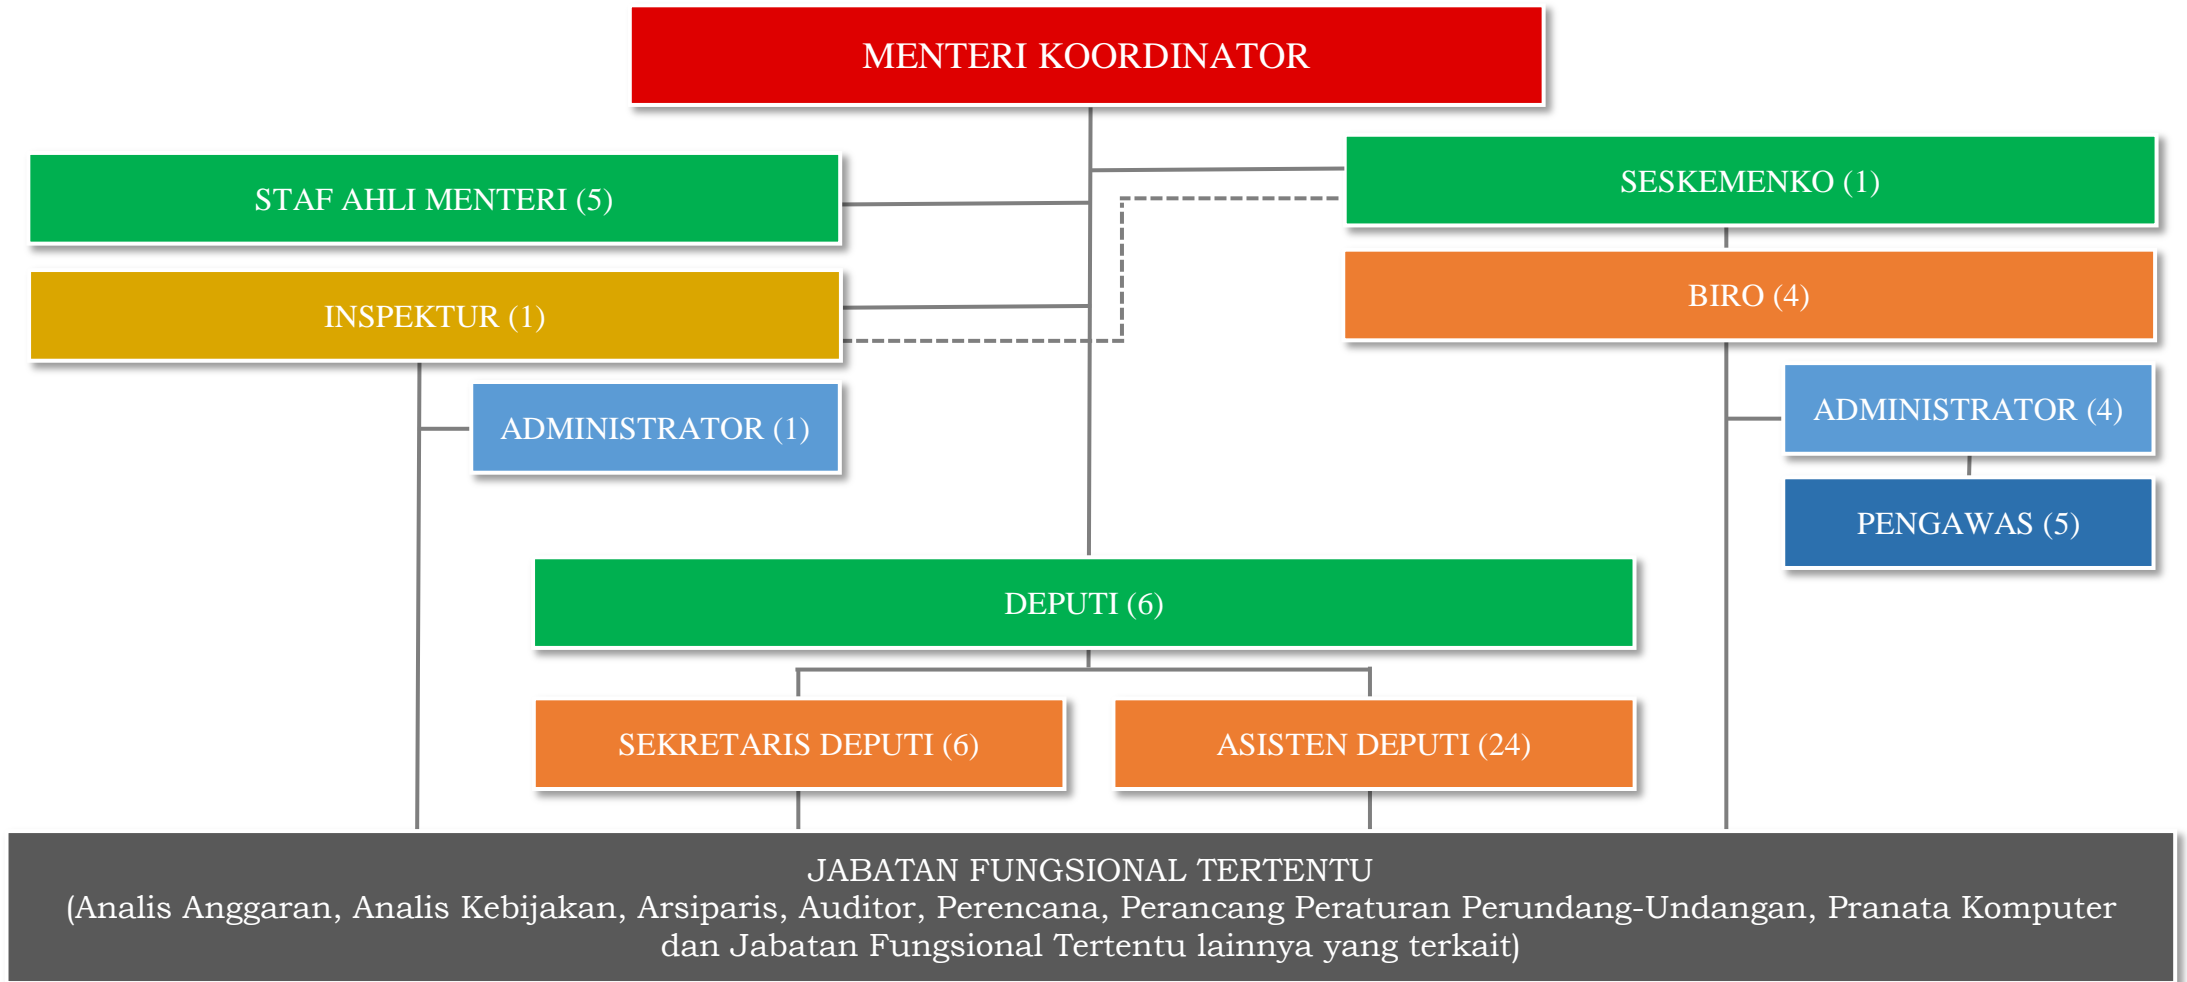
MENTERI KOORDINATOR

STAF AHLI MENTERI (5)

SESKEMENKO (1)

INSPEKTUR (1)

BIRO (4)

ADMINISTRATOR (1)

ADMINISTRATOR (4)

PENGAWAS (5)

DEPUTI (6)

SEKRETARIS DEPUTI (6)

ASISTEN DEPUTI (24)

JABATAN FUNGSIONAL TERTENTU
(Analis Anggaran, Analis Kebijakan, Arsiparis, Auditor, Perencana, Perancang Peraturan Perundang-Undangan, Pranata Komputer dan Jabatan Fungsional Tertentu lainnya yang terkait)